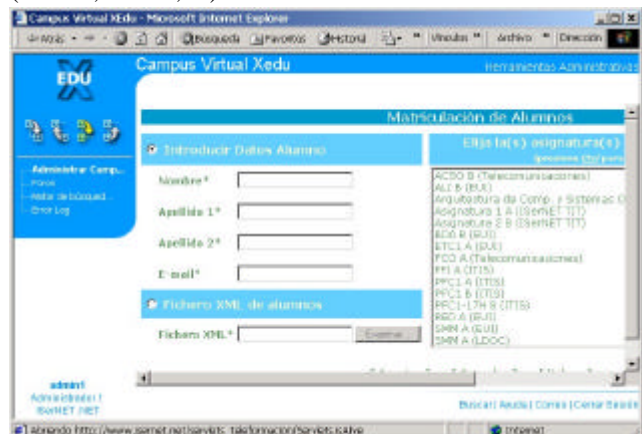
Campus Virtual XEdu - Microsoft Internet Explorer

Atrás · → · Búsqueda Favoritos Historial Vínculos » Archivo » Dirección

EDU X

Campus Virtual Xedu

Herramientas Administrativas

Matriculación de Alumnos

Administrar Camp...
Foros
Motor de búsqueda
Error Log

Introducir Datos Alumno

Nombre*

Apellido 1*

Apellido 2*

E-mail*

Fichero XML de alumnos

Fichero XML*

Examinar...

Elija la(s) asignatura(s)

ACSO B (Telecomunicaciones)
ALI B (EUI)
Arquitectura de Comp. y Sistemas O...
Asignatura 1 A (IsernET TIT)
Asignatura 2 B (IsernET TIT)
BDD B (EUI)
ETC1 A (EUI)
FCO A (Telecomunicaciones)
FFI A (ITIS)
PPC1 A (ITIS)
PPC1 B (ITIS)
PPC1-LTN B (ITIS)
RED A (EUI)
SMM A (EUI)
SMM A (LDOC)

admin1
Administrador I
IsernET NET

Buscar | Ayuda | Correo | Cerrar Sesión

Abriendo http://www.isernet.net/servlets_teleformacion/Servlets.isAlive

Internet